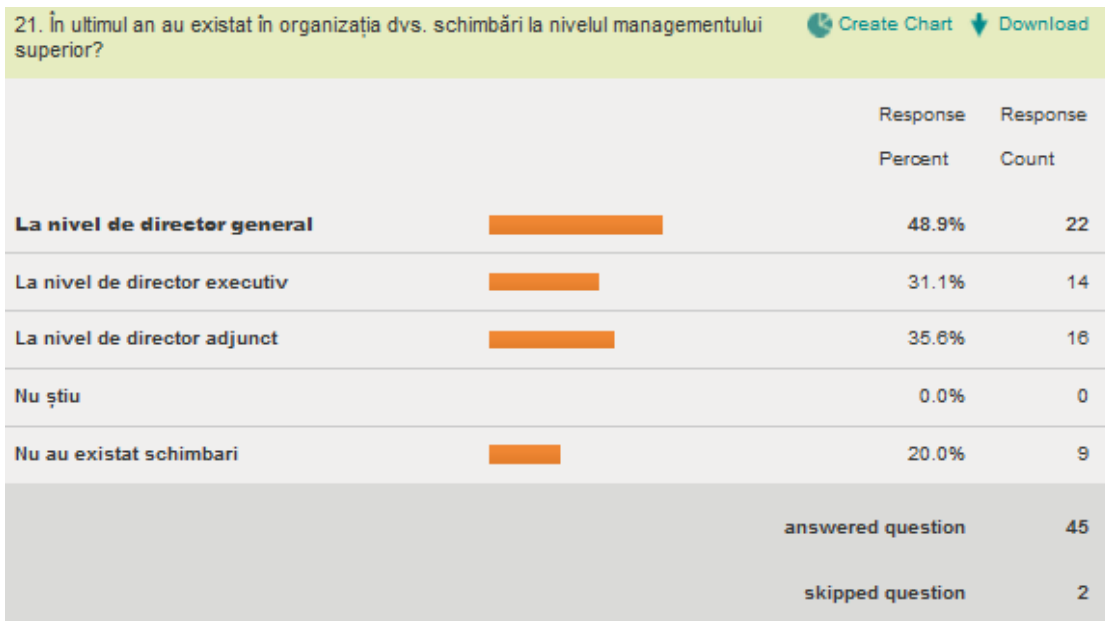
21. În ultimul an au existat în organizația dvs. schimbări la nivelul managementului superior?

Create Chart Download

| | Response Percent | Response Count |
|---|---|---|
| La nivel de director general | 48.9% | 22 |
| La nivel de director executiv | 31.1% | 14 |
| La nivel de director adjunct | 35.6% | 16 |
| Nu știu | 0.0% | 0 |
| Nu au existat schimbari | 20.0% | 9 |
| | answered question | 45 |
| | skipped question | 2 |